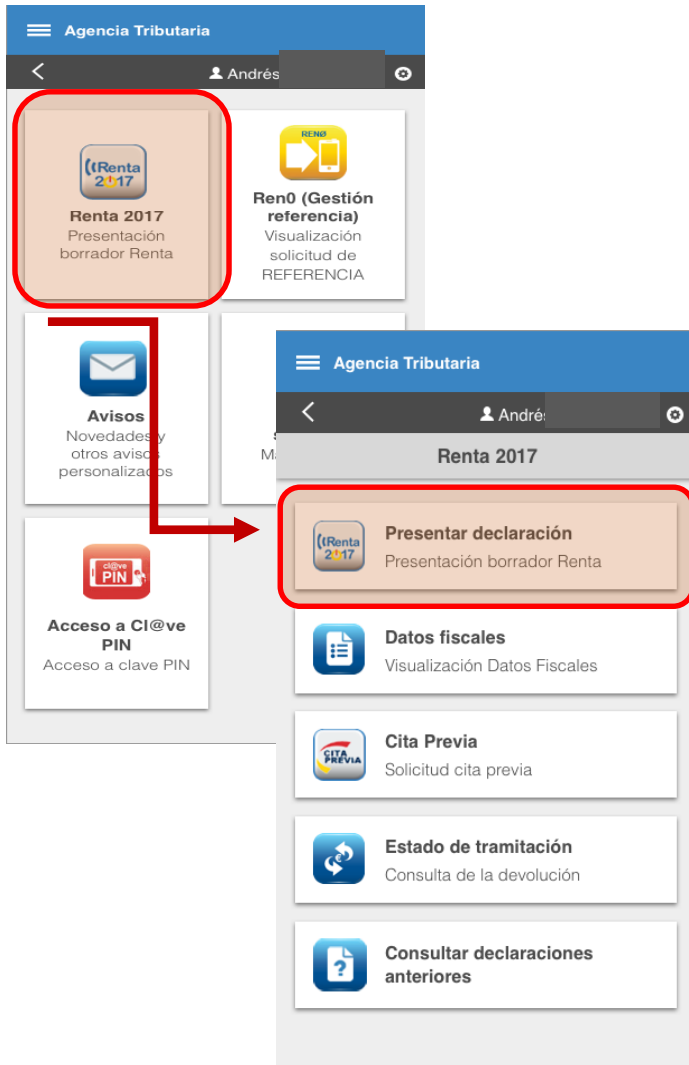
Agencia Tributaria

Andrés

Renta 2017

Renta 2017
Presentación borrador Renta

RENØ

Ren0 (Gestión referencia)
Visualización solicitud de REFERENCIA

Avisos
Novedades y otros avisos personalizados

S
Ma

Cl@ve PIN

Acceso a Cl@ve PIN
Acceso a clave PIN

Agencia Tributaria

Andrés

Renta 2017

Renta 2017

Presentar declaración
Presentación borrador Renta

Datos fiscales
Visualización Datos Fiscales

CITA PREVIA

Cita Previa
Solicitud cita previa

Estado de tramitación
Consulta de la devolución

Consultar declaraciones anteriores